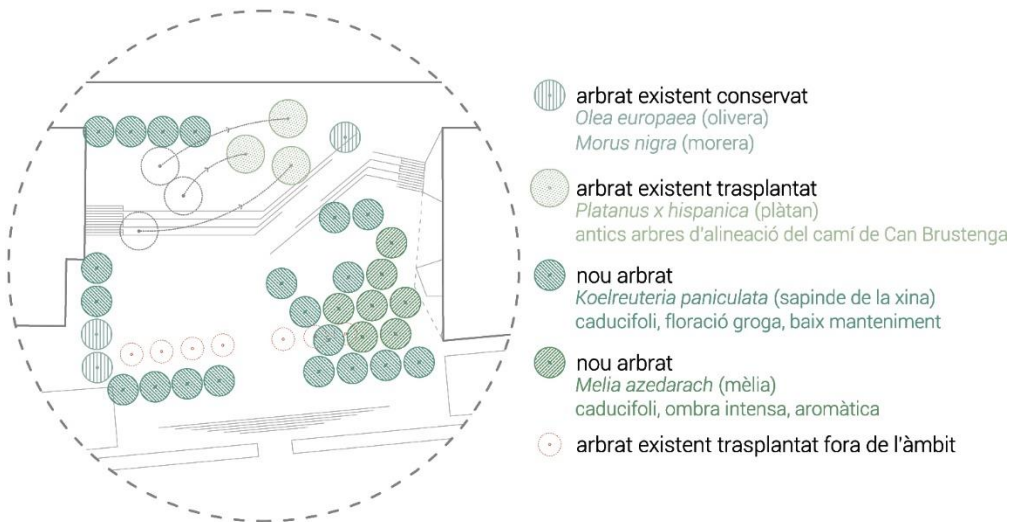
arbrat existent conservat
Olea europaea (olivera)
Morus nigra (morera)

arbrat existent trasplantat
Platanus x hispanica (plàtan)
antics arbres d'alineació del camí de Can Brustenga

nou arbrat
Koelreuteria paniculata (sapinde de la xina)
caducifoli, floració groga, baix manteniment

nou arbrat
Melia azedarach (mèlia)
caducifoli, ombra intensa, aromàtica

arbrat existent trasplantat fora de l'àmbit